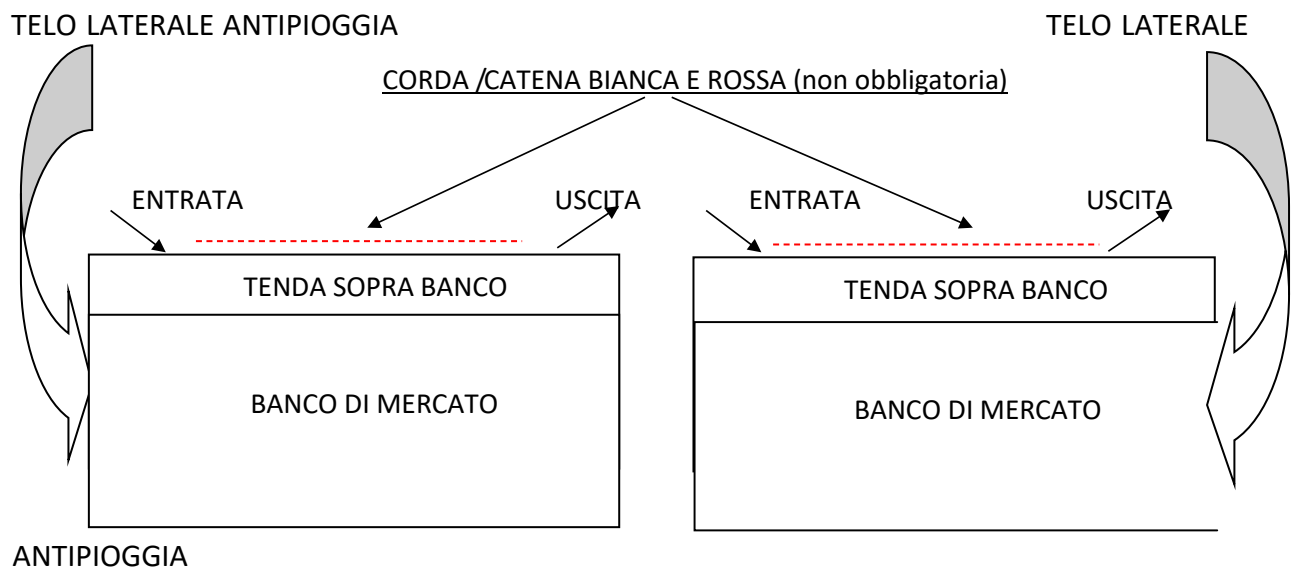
TELO LATERALE ANTIPIOGGIA

TELO LATERALE

CORDA /CATENA BIANCA E ROSSA (non obbligatoria)

ENTRATA

USCITA

ENTRATA

USCITA

TENDA SOPRA BANCO

TENDA SOPRA BANCO

BANCO DI MERCATO

BANCO DI MERCATO

ANTIPIOGGIA